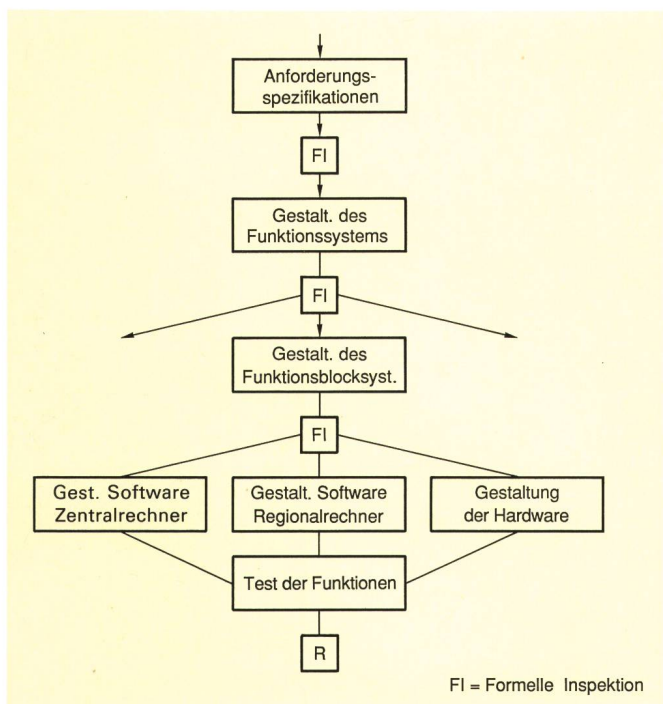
Anforderungsspezifikationen

FI

Gestalt. des Funktionssystems

FI

Gestalt. des Funktionsblocksyst.

FI

Gest. Software Zentralrechner

Gestalt. Software Regionalrechner

Gestaltung der Hardware

Test der Funktionen

R

FI = Formelle Inspektion